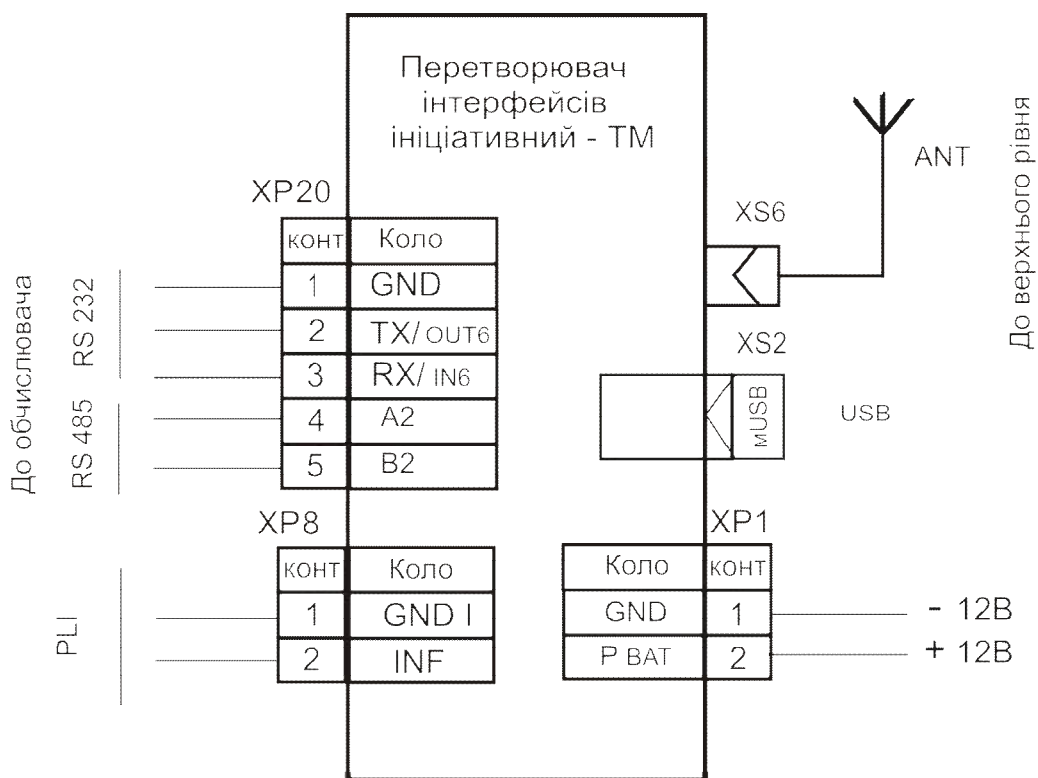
Перетворювач інтерфейсів ініціативний - ТМ

ANT

До верхнього рівня

XP20

| конт | Коло |
|---|---|
| 1 | GND |
| 2 | TX/ OUT6 |
| 3 | RX/ IN6 |
| 4 | A2 |
| 5 | B2 |

До обчислювача

RS 232

RS 485

XS6

XS2

мUSB

USB

XP8

| конт | Коло |
|---|---|
| 1 | GND I |
| 2 | INF |

PLI

XP1

| Коло | конт |
|---|---|
| GND | 1 |
| P BAT | 2 |

- 12В

+ 12В